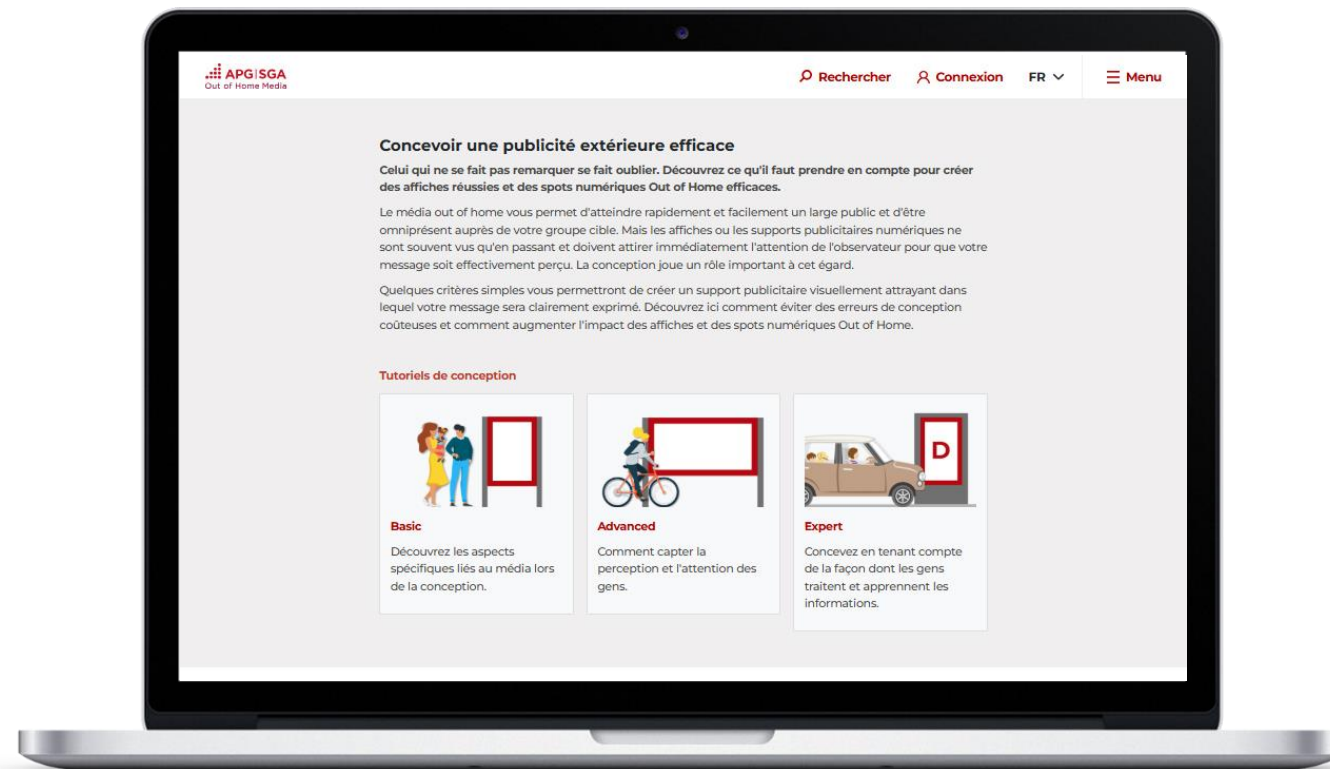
APG|SGA
Out of Home Media

Rechercher Connexion FR Menu

Concevoir une publicité extérieure efficace

Celui qui ne se fait pas remarquer se fait oublier. Découvrez ce qu'il faut prendre en compte pour créer des affiches réussies et des spots numériques Out of Home efficaces.

Le média out of home vous permet d'atteindre rapidement et facilement un large public et d'être omniprésent auprès de votre groupe cible. Mais les affiches ou les supports publicitaires numériques ne sont souvent vus qu'en passant et doivent attirer immédiatement l'attention de l'observateur pour que votre message soit effectivement perçu. La conception joue un rôle important à cet égard.

Quelques critères simples vous permettront de créer un support publicitaire visuellement attrayant dans lequel votre message sera clairement exprimé. Découvrez ici comment éviter des erreurs de conception coûteuses et comment augmenter l'impact des affiches et des spots numériques Out of Home.

Tutoriels de conception

Basic
Découvrez les aspects spécifiques liés au média lors de la conception.

Advanced
Comment capter la perception et l'attention des gens.

D

Expert
Concevez en tenant compte de la façon dont les gens traitent et apprennent les informations.